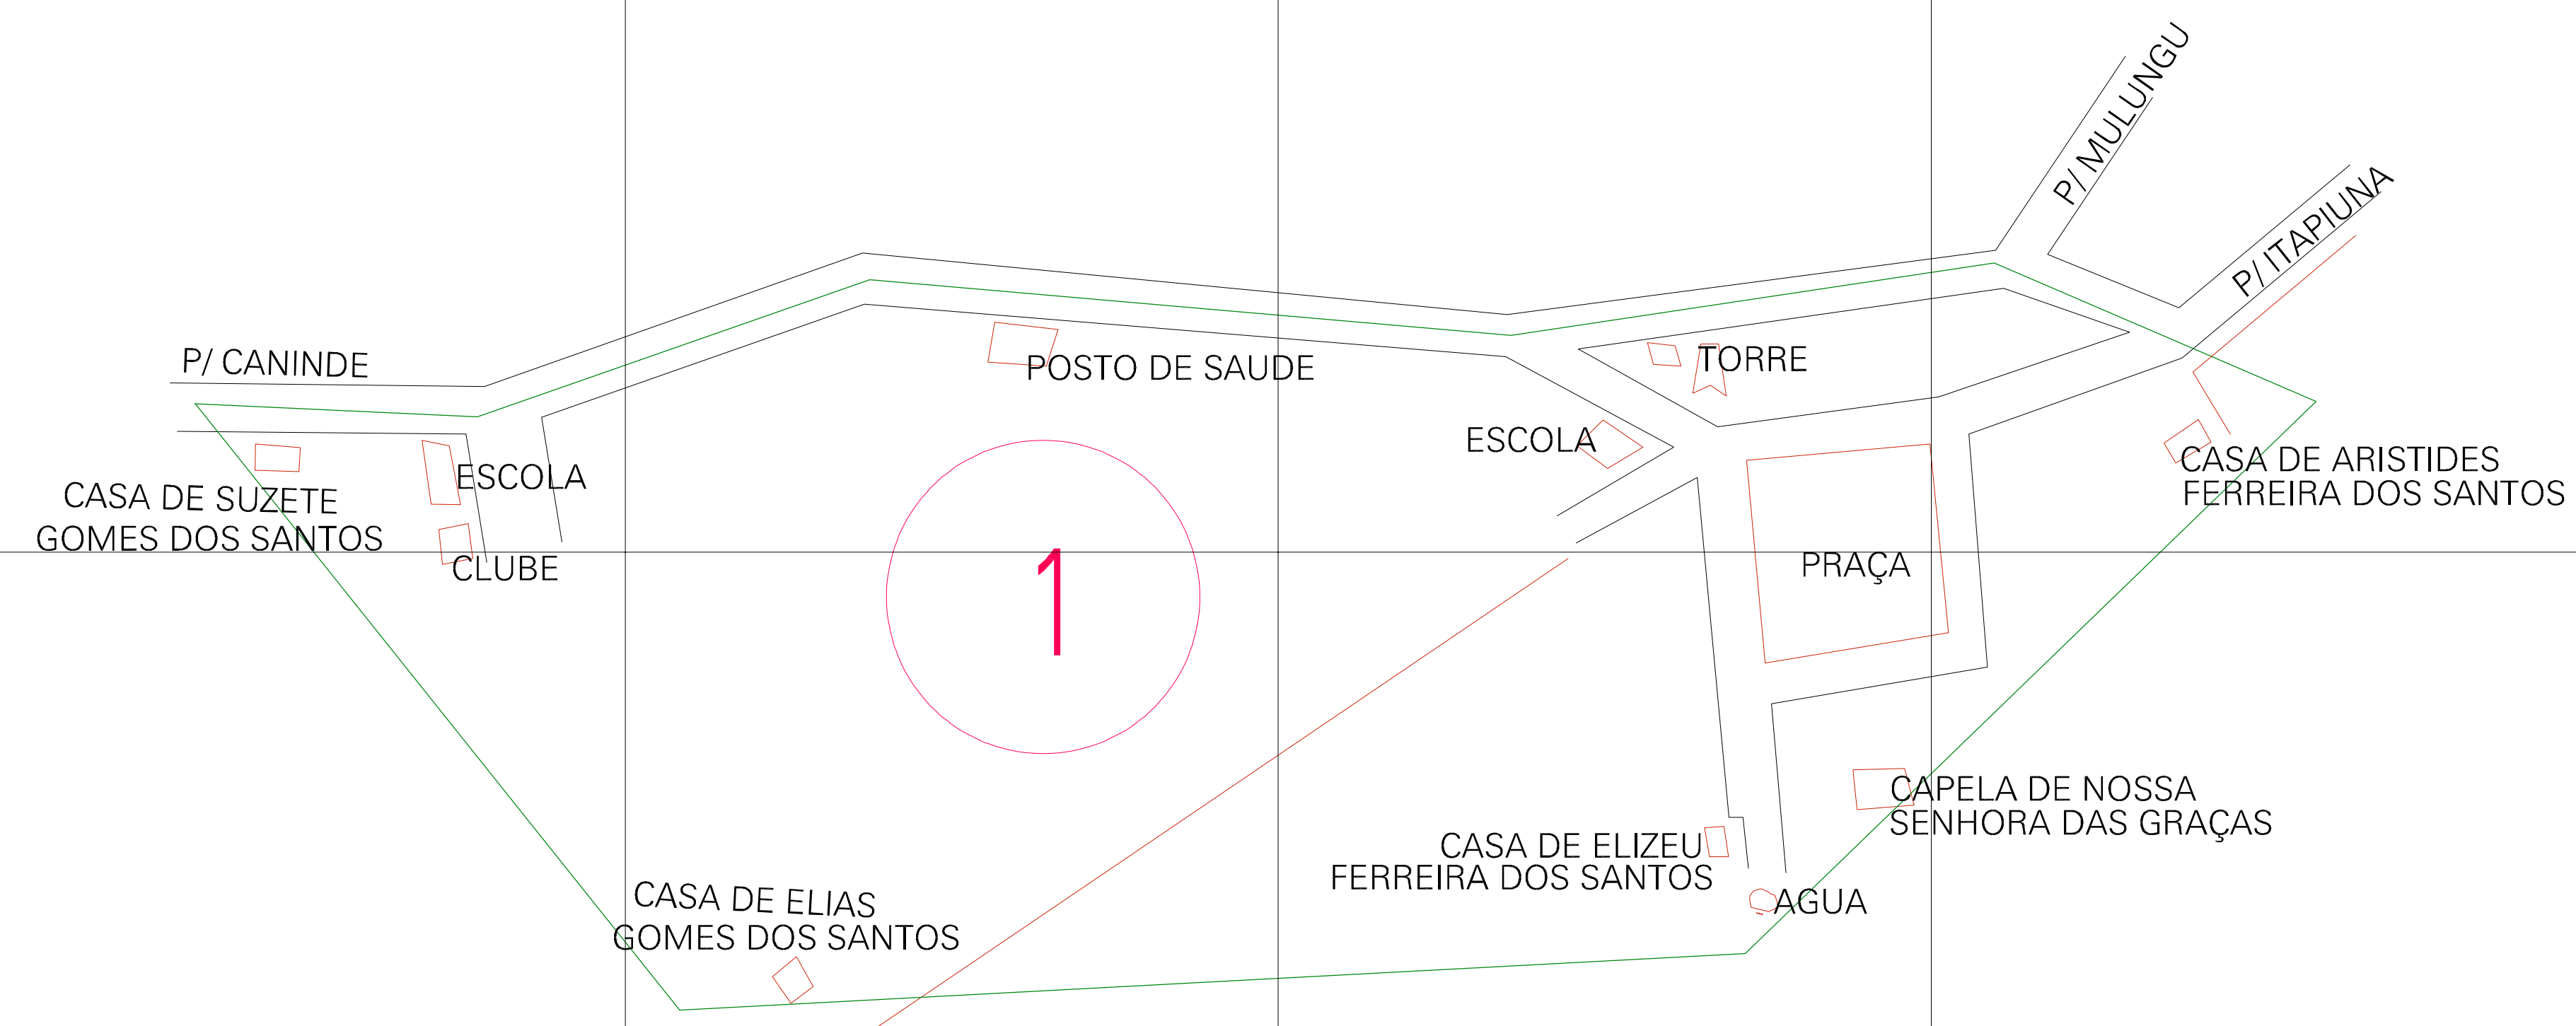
P/ MULUNGU

P/ ITAPIUNA

P/ CANINDE

POSTO DE SAUDE

TORRE

ESCOLA

ESCOLA

CASA DE ARISTIDES FERREIRA DOS SANTOS

CASA DE SUZETE GOMES DOS SANTOS

CLUBE

1

PRAÇA

CAPELA DE NOSSA SENHORA DAS GRAÇAS

CASA DE ELIZEU FERREIRA DOS SANTOS

AGUA

CASA DE ELIAS GOMES DOS SANTOS